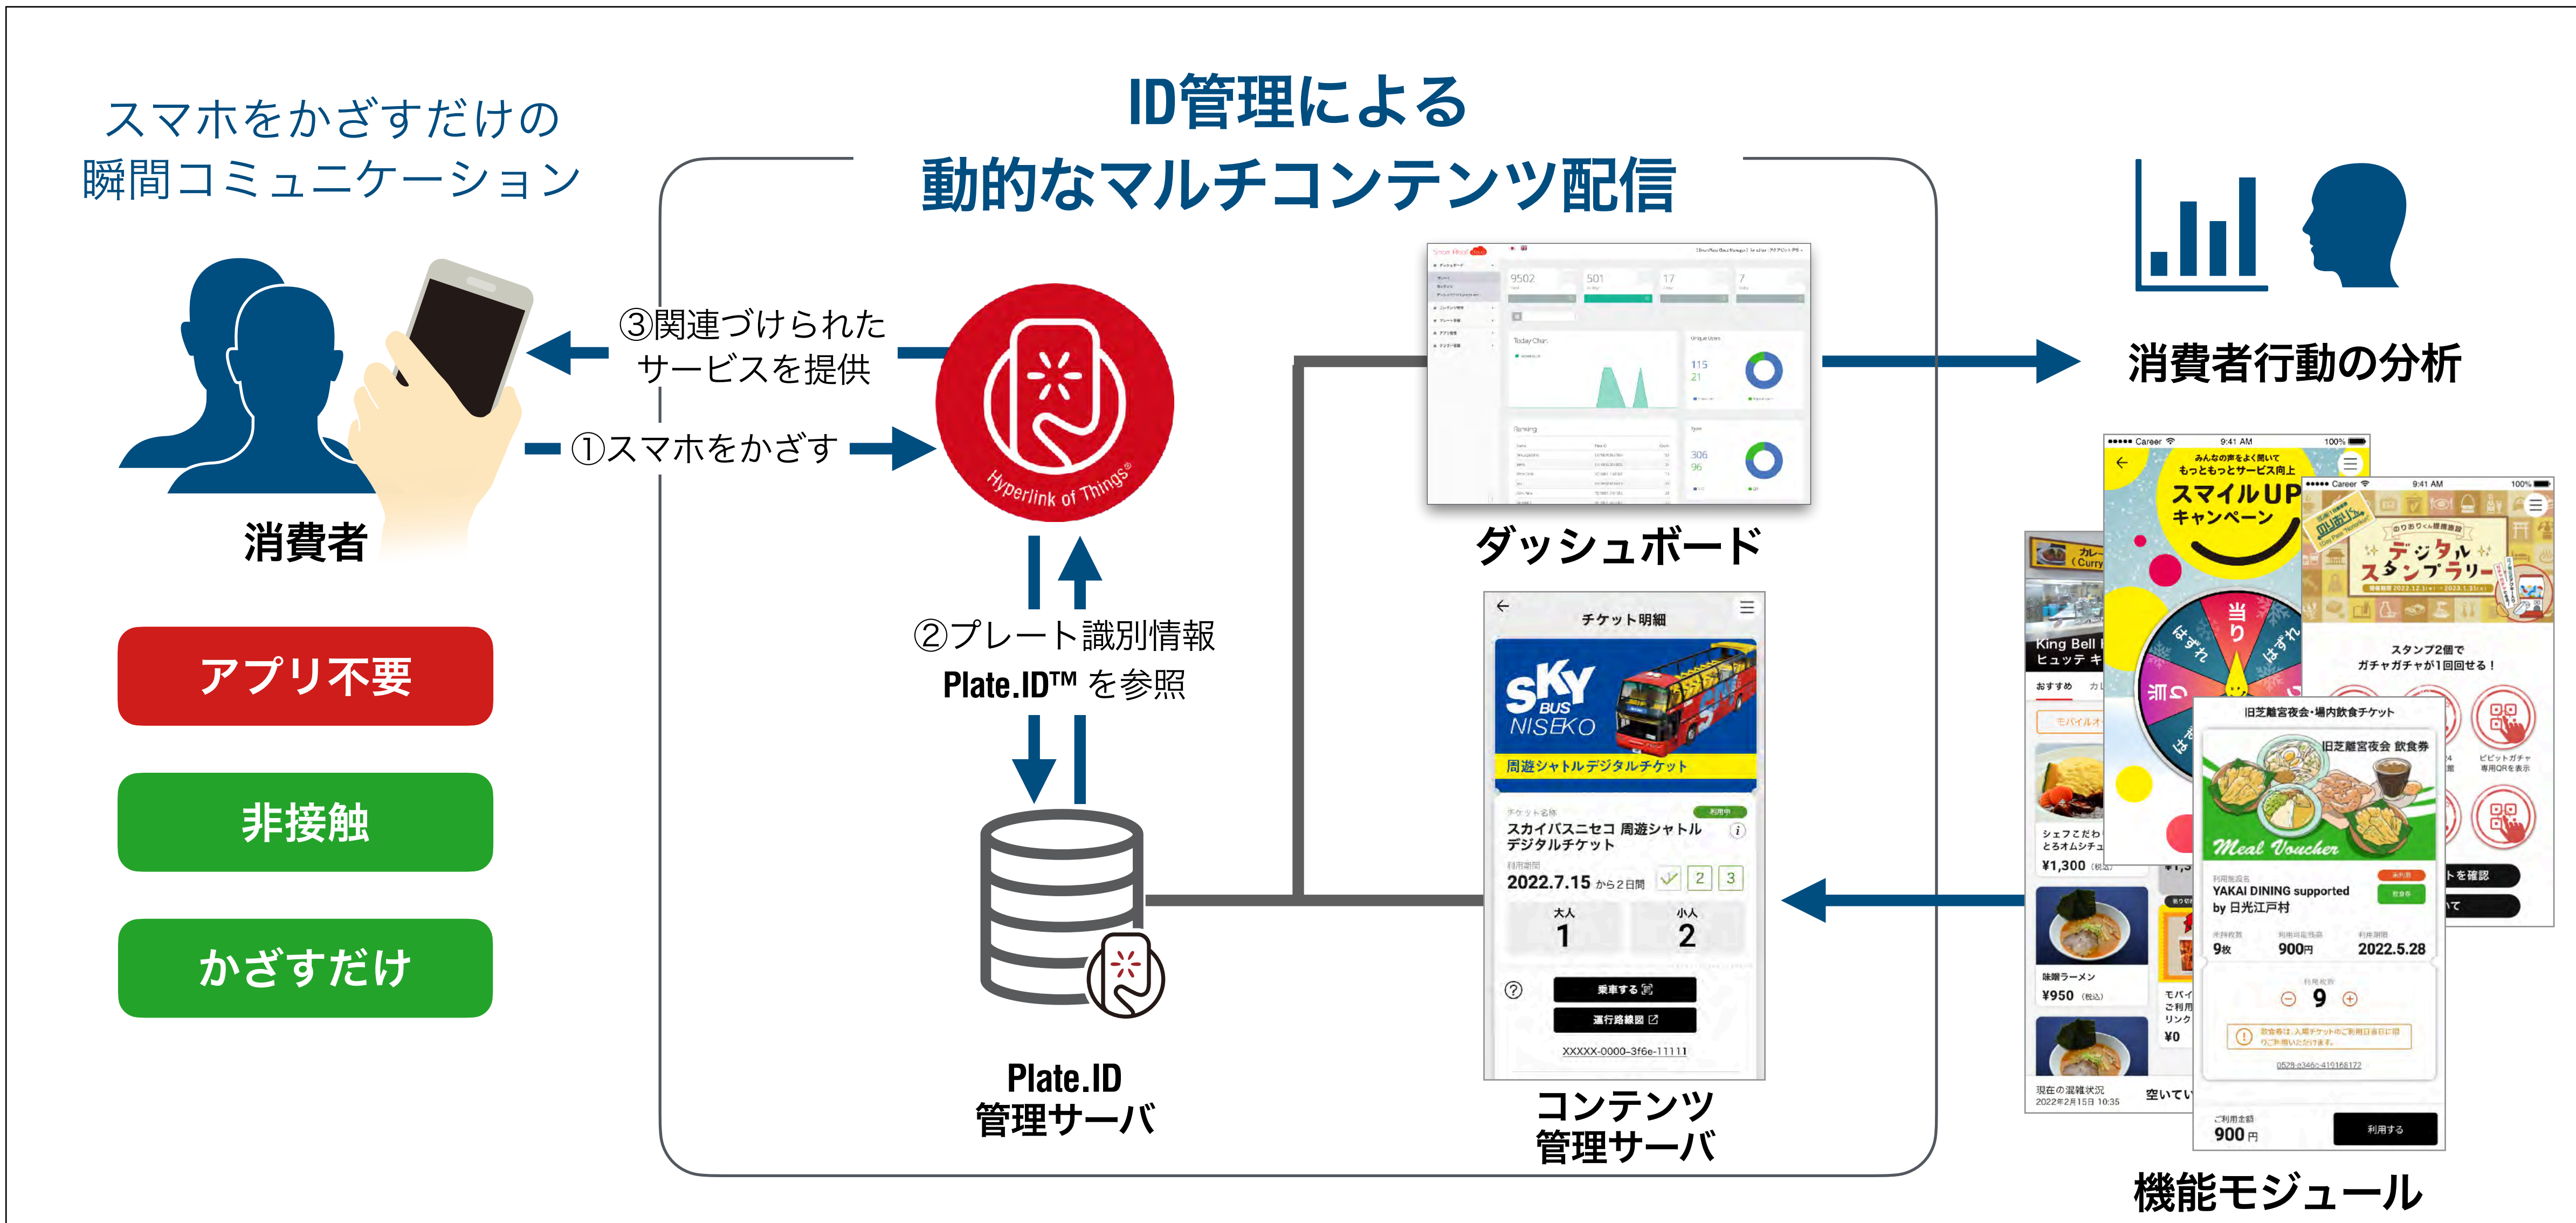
スマホをかざすだけの
瞬間コミュニケーション

ID管理による
動的なマルチコンテンツ配信

消費者

アプリ不要

非接触

かざすだけ

③関連づけられた
サービスを提供

①スマホをかざす

Hyperlink of Things®

②プレート識別情報
Plate.ID™ を参照

Plate.ID
管理サーバ

ダッシュボード

チケット明細

SKY BUS NISEKO

周遊シャトルデジタルチケット

スカイバスニセコ 周遊シャトル デジタルチケット

2022.7.15 から2日間

大人 1

小人 2

乗車する

運行路線図

XXXXX-0000-3f6e-11111

コンテンツ
管理サーバ

消費者行動の分析

スマイルUP キャンペーン

デジタル スタンプラリー

スタンプ2個で ガチャガチャが1回回せる！

King Bell ヒュッテ

¥1,300

¥950

旧芝離宮夜会・場内飲食チケット

旧芝離宮夜会 飲食券

Meal Voucher

YAKAI DINING supported by 日光江戸村

9枚

900円

2022.5.28

9

900 円

利用する

機能モジュール